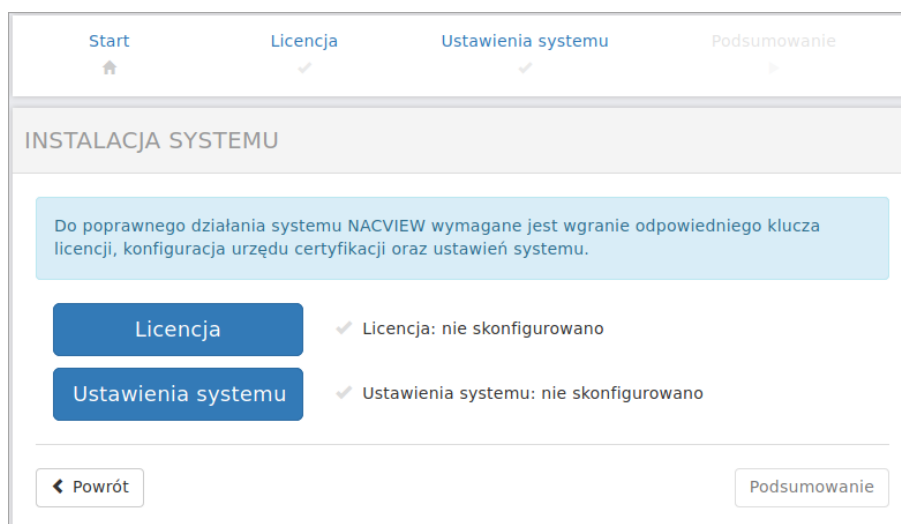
Start Licencja Ustawienia systemu Podsumowanie

INSTALACJA SYSTEMU

Do poprawnego działania systemu NACVIEW wymagane jest wgranie odpowiedniego klucza licencji, konfiguracja urzędu certyfikacji oraz ustawień systemu.

Licencja

Licencja: nie skonfigurowano

Ustawienia systemu

Ustawienia systemu: nie skonfigurowano

Powrót

Podsumowanie